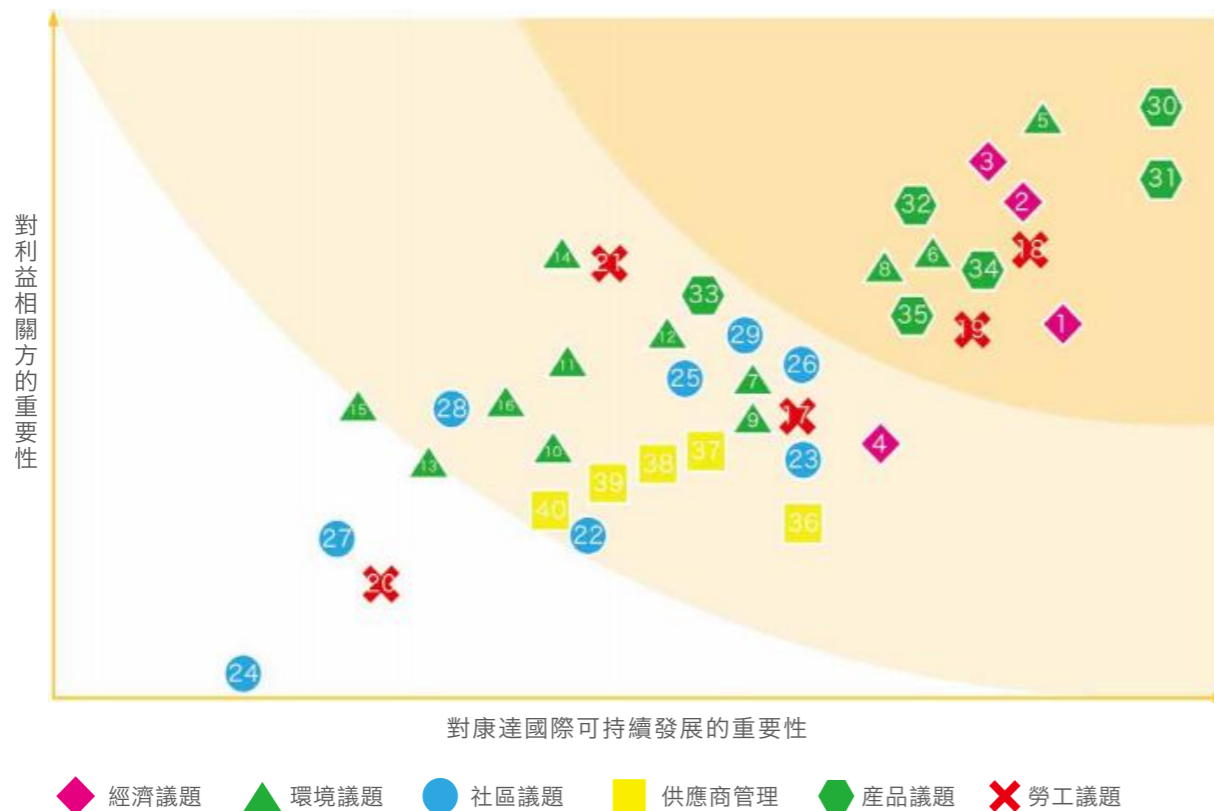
對利益相關方的重要性

30
5
3
31
32
2
18
6
8
34
35
19
1
14
21
33
12
29
11
26
25
7
15
28
16
17
9
4
10
37
23
13
38
39
40
36
27
22
20
24

對康達國際可持續發展的重要性

經濟議題 環境議題 社區議題 供應商管理 產品議題 勞工議題